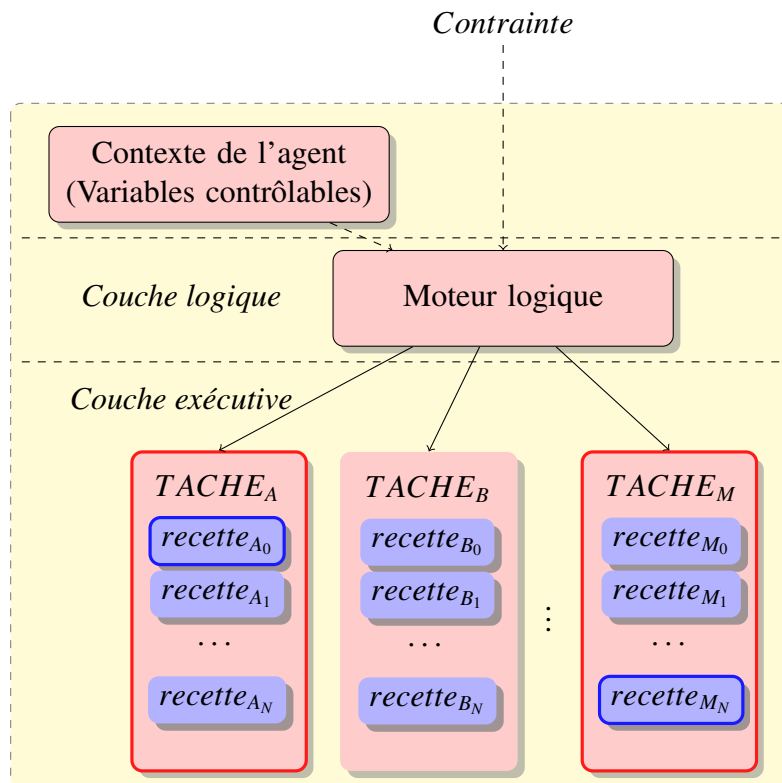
Contrainte

Contexte de l'agent (Variables contrôlables)

Couche logique

Moteur logique

Couche exécutive

$TACHE_A$

$recette_{A_0}$

$recette_{A_1}$

$\dots$

$recette_{A_N}$

$TACHE_B$

$recette_{B_0}$

$recette_{B_1}$

$\dots$

$recette_{B_N}$

$\vdots$

$TACHE_M$

$recette_{M_0}$

$recette_{M_1}$

$\dots$

$recette_{M_N}$